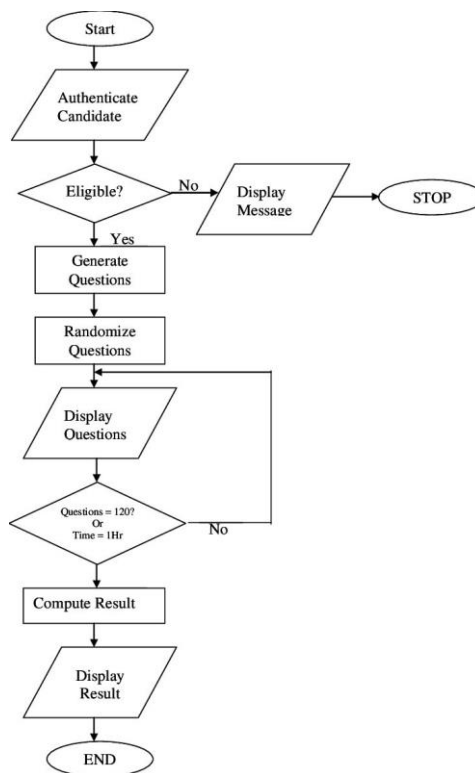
Start

Authenticate Candidate

Eligible?

No

Display Message

STOP

Yes

Generate Questions

Randomize Questions

Display Questions

Questions = 120? Or Time = 1Hr

No

Compute Result

Display Result

END